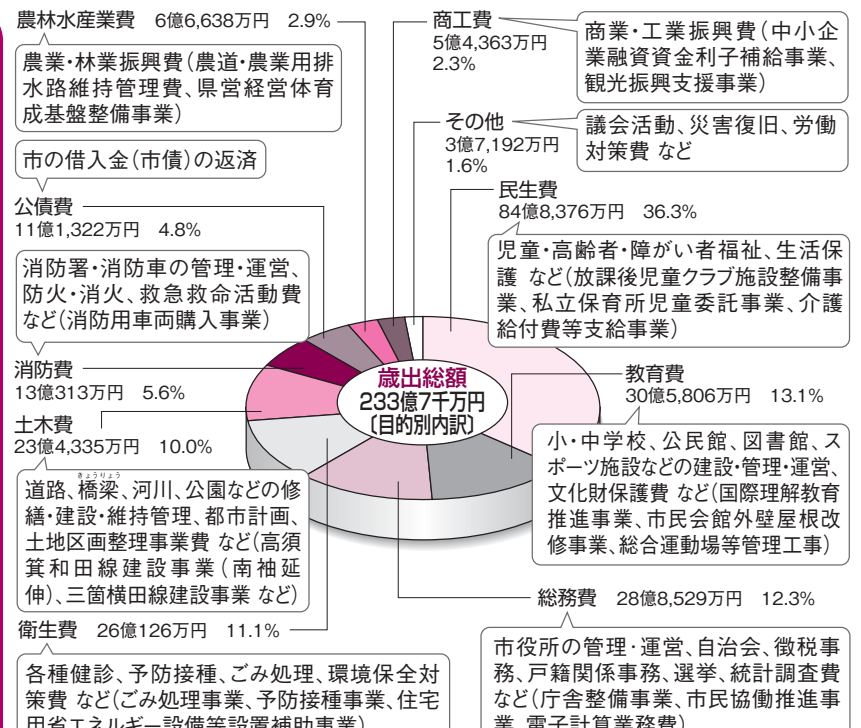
農林水産業費　6億6,638万円　2.9%

農業・林業振興費(農道・農業用排水路維持管理費、県営経営体育成基盤整備事業)

市の借入金(市債)の返済

公債費
11億1,322万円　4.8%

消防署・消防車の管理・運営、防火・消火、救急救命活動費など(消防用車両購入事業)

消防費
13億313万円　5.6%

土木費
23億4,335万円　10.0%

道路、橋梁、河川、公園などの修繕・建設・維持管理、都市計画、土地区画整理事業費 など(高須箕和田線建設事業(南袖延伸)、三箇横田線建設事業 など)

衛生費　26億126万円　11.1%

各種健診、予防接種、ごみ処理、環境保全対策費 など(ごみ処理事業、予防接種事業、住宅用省エネルギー設備等設置補助事業)

商工費
5億4,363万円
2.3%

商業・工業振興費(中小企業融資資金利子補給事業、観光振興支援事業)

その他
3億7,192万円
1.6%

議会活動、災害復旧、労働対策費 など

民生費
84億8,376万円　36.3%

児童・高齢者・障がい者福祉、生活保護 など(放課後児童クラブ施設整備事業、私立保育所児童委託事業、介護給付費等支給事業)

歳出総額
233億7千万円
〔目的別内訳〕

教育費
30億5,806万円　13.1%

小・中学校、公民館、図書館、スポーツ施設などの建設・管理・運営、文化財保護費 など(国際理解教育推進事業、市民会館外壁屋根改修事業、総合運動場等管理工事)

総務費　28億8,529万円　12.3%

市役所の管理・運営、自治会、徴税事務、戸籍関係事務、選挙、統計調査費など(庁舎整備事業、市民協働推進事業、電子計算業務費)